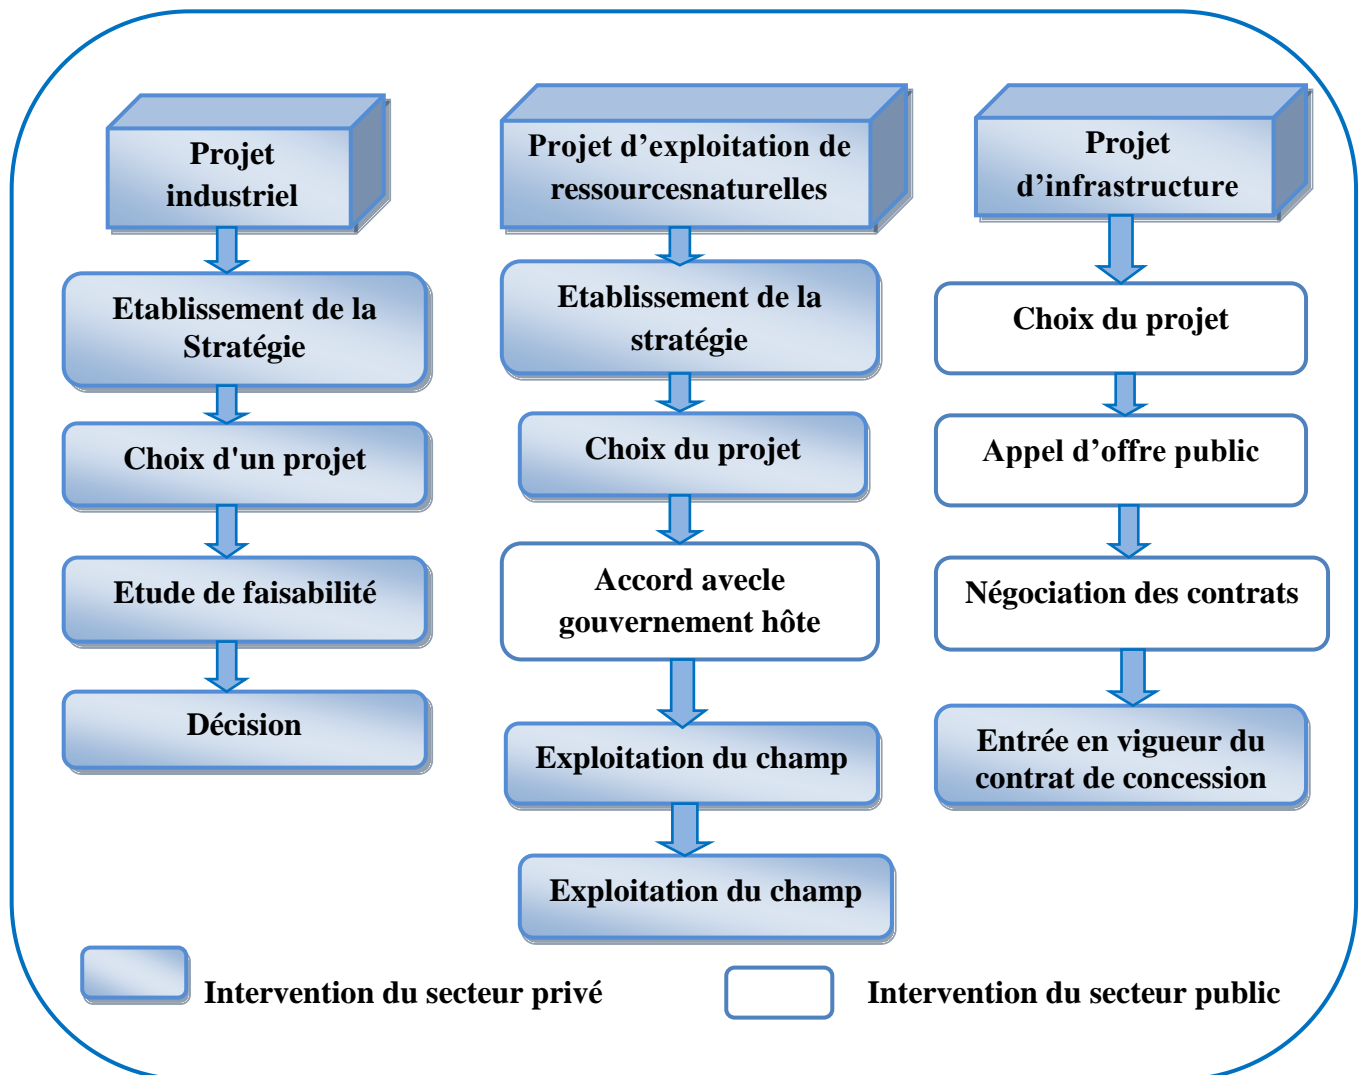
Projet industriel

Etablissement de la Stratégie

Choix d'un projet

Etude de faisabilité

Décision

Projet d’exploitation de ressourcesnaturelles

Etablissement de la stratégie

Choix du projet

Accord avecle gouvernement hôte

Exploitation du champ

Exploitation du champ

Projet d’infrastructure

Choix du projet

Appel d’offre public

Négociation des contrats

Entrée en vigueur du contrat de concession

Intervention du secteur privé

Intervention du secteur public